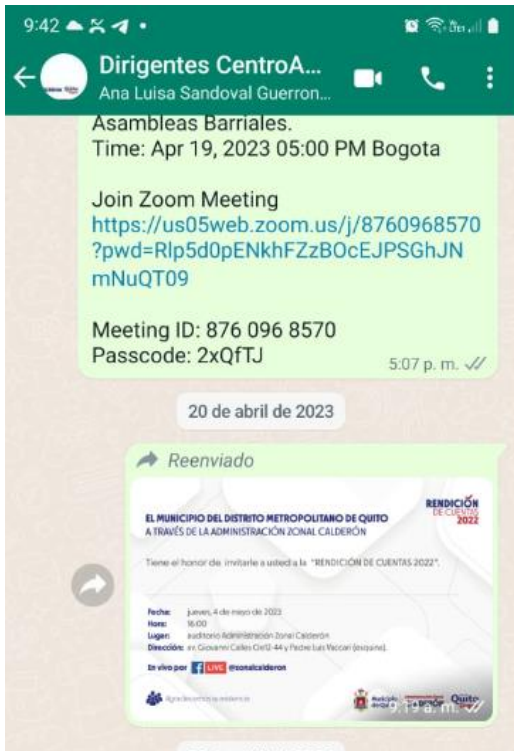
9:42

Dirigentes CentroA...
Ana Luisa Sandoval Guerron...

Asambleas Barriales.
Time: Apr 19, 2023 05:00 PM Bogota

Join Zoom Meeting
https://us05web.zoom.us/j/8760968570?pwd=Rlp5d0pENkhFZzBOcEJPSGhJNmNuQT09

Meeting ID: 876 096 8570
Passcode: 2xQfTJ

5:07 p. m.

20 de abril de 2023

Reenviado

RENDICIÓN DE CUENTAS 2022

EL MUNICIPIO DEL DISTRITO METROPOLITANO DE QUITO
A TRAVÉS DE LA ADMINISTRACIÓN ZONAL CALDERÓN

Tiene el honor de invitarle a usted a la "RENDICIÓN DE CUENTAS 2022".

Fecha: jueves, 4 de mayo de 2023
Hora: 16:00
Lugar: auditorio Administración Zonal Calderón
Dirección: av. Giovanni Calles Oe12-44 y Padre Luis Vaccari (esquina).

En vivo por LIVE @zonalcalderon

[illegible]

Municipio de Quito Quito

9:19 a. m.